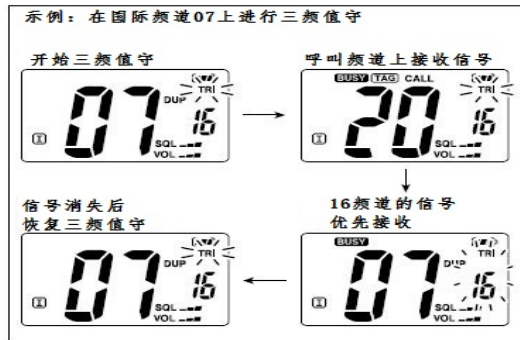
示例：在国际频道07上进行三频值守

开始三频值守

07 DUP TRI 16 SQL VOL

呼叫频道上接收信号

BUSY TAG CALL 20 TRI 16 SQL VOL

16频道的信号优先接收

BUSY 07 DUP TRI 16 SQL VOL

信号消失后恢复三频值守

07 DUP TRI 16 SQL VOL